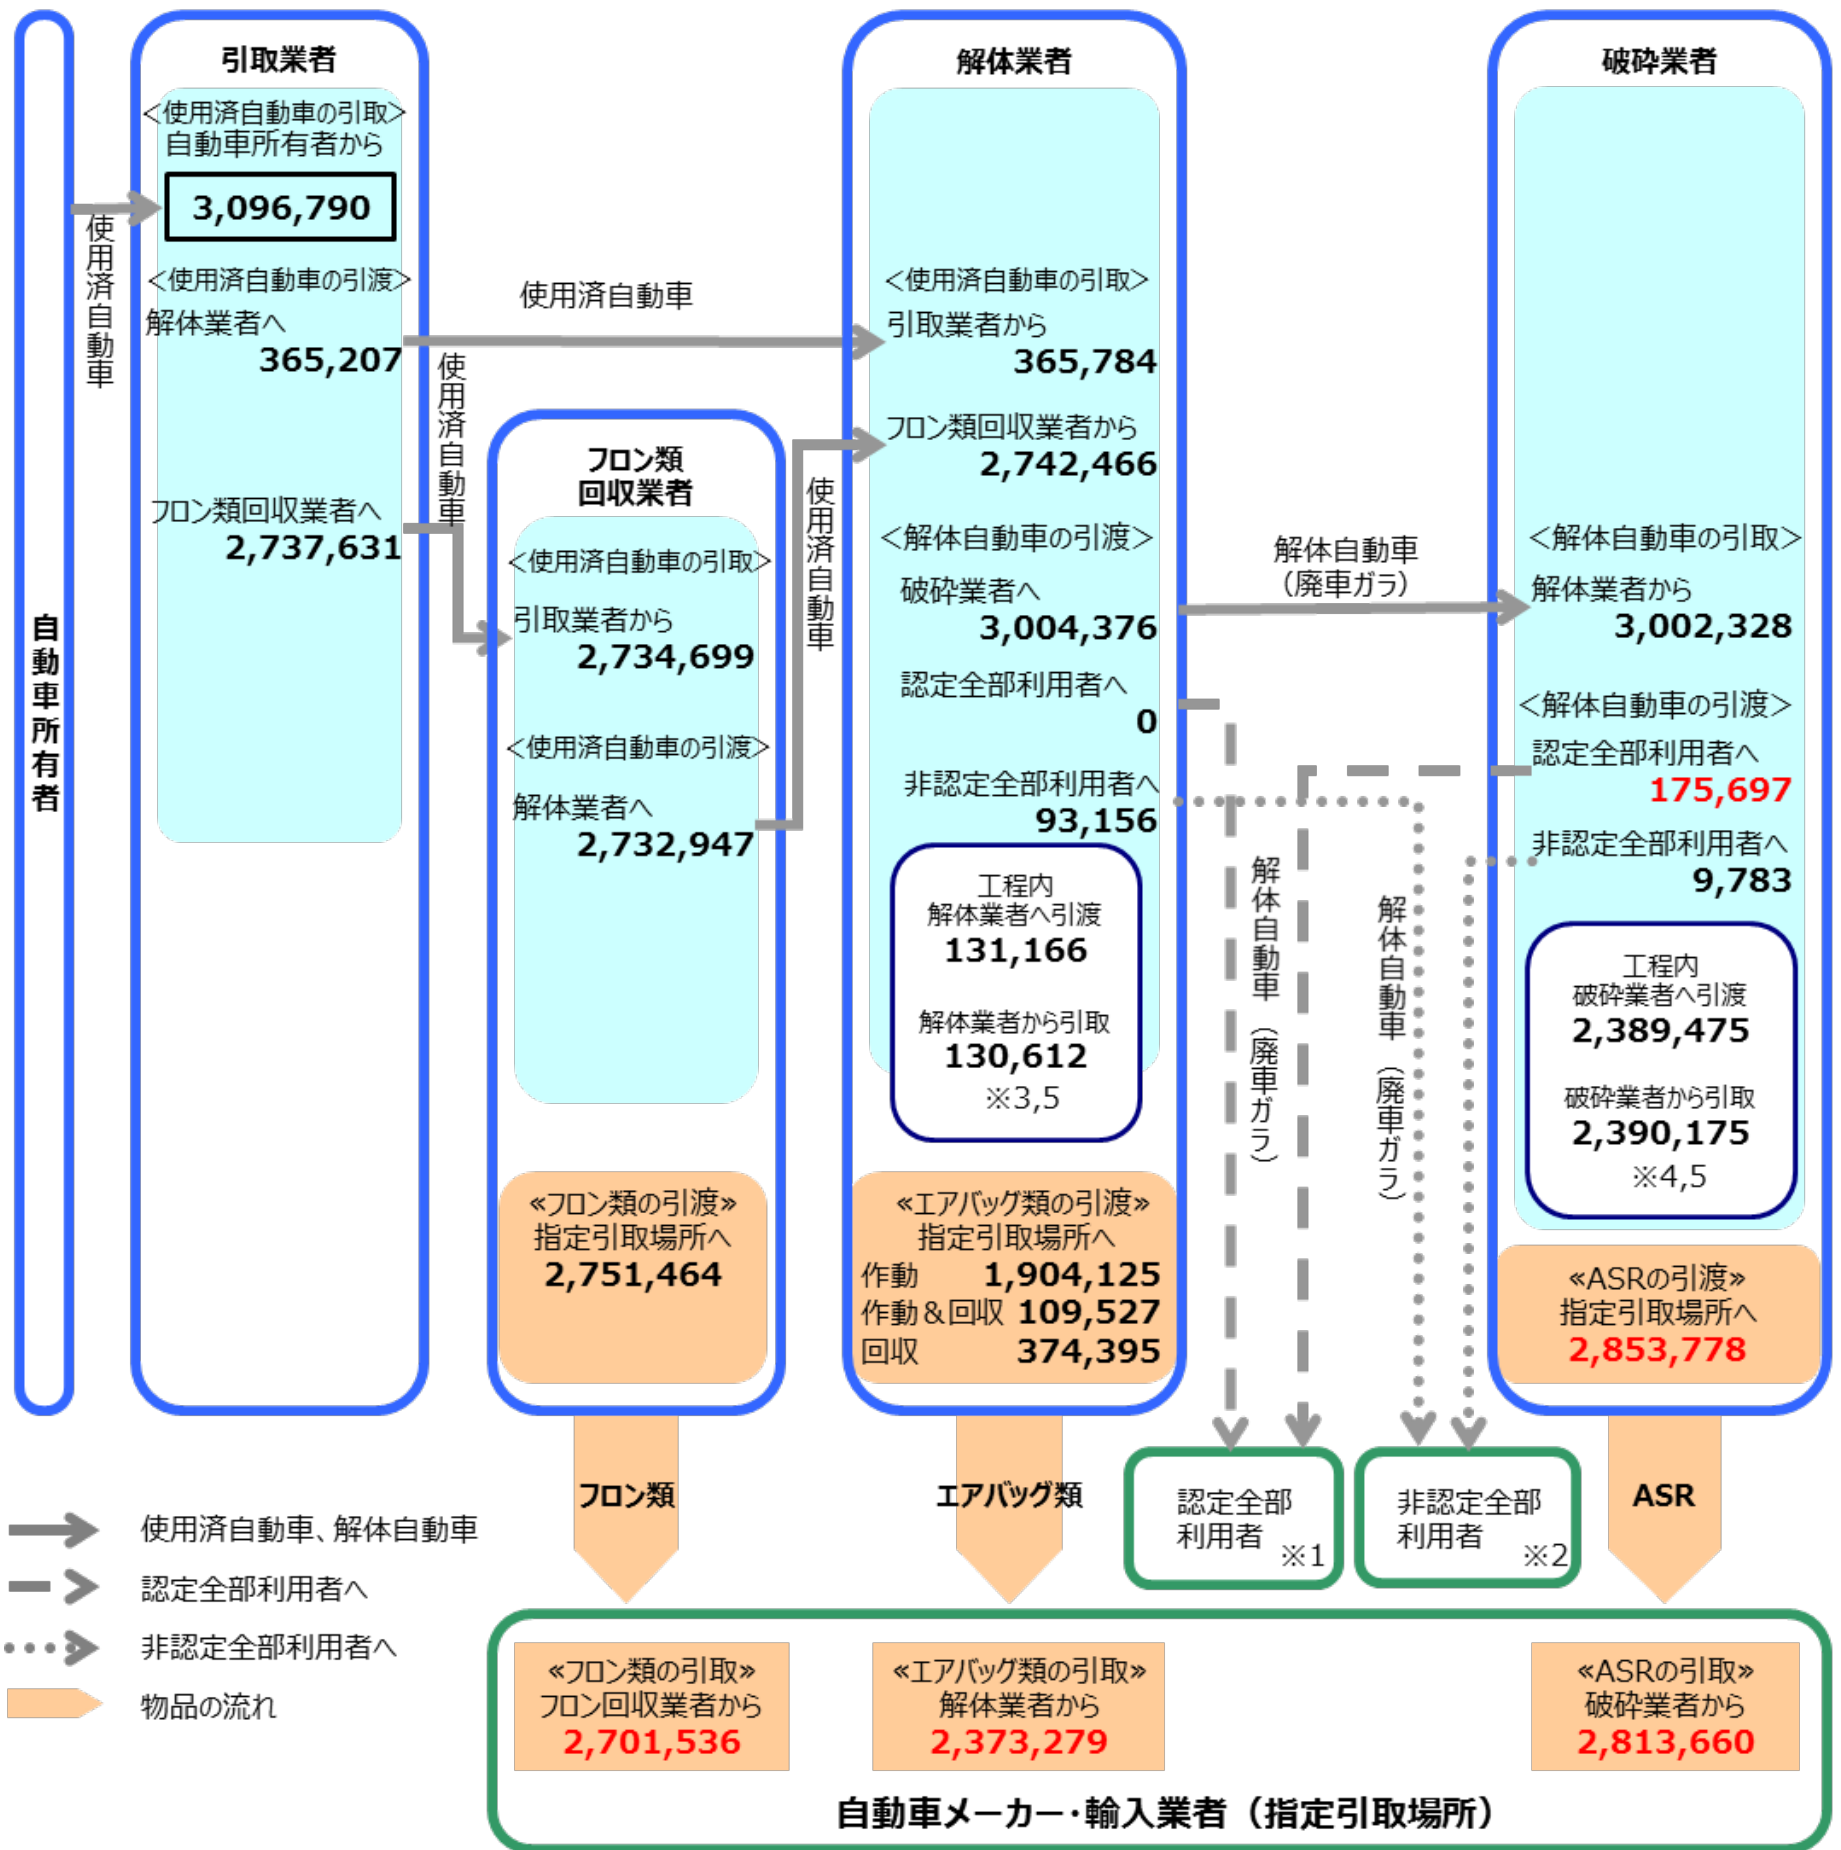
自動車所有者

使用済自動車

引取業者
<使用済自動車の引取>
自動車所有者から
3,096,790
<使用済自動車の引渡>
解体業者へ
365,207
フロン類回収業者へ
2,737,631

使用済自動車

使用済自動車

フロン類回収業者
<使用済自動車の引取>
引取業者から
2,734,699
<使用済自動車の引渡>
解体業者へ
2,732,947
«フロン類の引渡»
指定引取場所へ
2,751,464

使用済自動車

解体業者
<使用済自動車の引取>
引取業者から
365,784
フロン類回収業者から
2,742,466
<解体自動車の引渡>
破砕業者へ
3,004,376
認定全部利用者へ
0
非認定全部利用者へ
93,156
工程内
解体業者へ引渡
131,166
解体業者から引取
130,612
※3,5
«エアバッグ類の引渡»
指定引取場所へ
作動 1,904,125
作動&回収 109,527
回収 374,395

解体自動車
(廃車ガラ)

解体自動車(廃車ガラ)

解体自動車(廃車ガラ)

破砕業者
<解体自動車の引取>
解体業者から
3,002,328
<解体自動車の引渡>
認定全部利用者へ
175,697
非認定全部利用者へ
9,783
工程内
破砕業者へ引渡
2,389,475
破砕業者から引取
2,390,175
※4,5
«ASRの引渡»
指定引取場所へ
2,853,778

フロン類

エアバッグ類

認定全部利用者 ※1

非認定全部利用者 ※2

ASR

使用済自動車、解体自動車
認定全部利用者へ
非認定全部利用者へ
物品の流れ

«フロン類の引取»
フロン回収業者から
2,701,536

«エアバッグ類の引取»
解体業者から
2,373,279

«ASRの引取»
破砕業者から
2,813,660

自動車メーカー・輸入業者(指定引取場所)